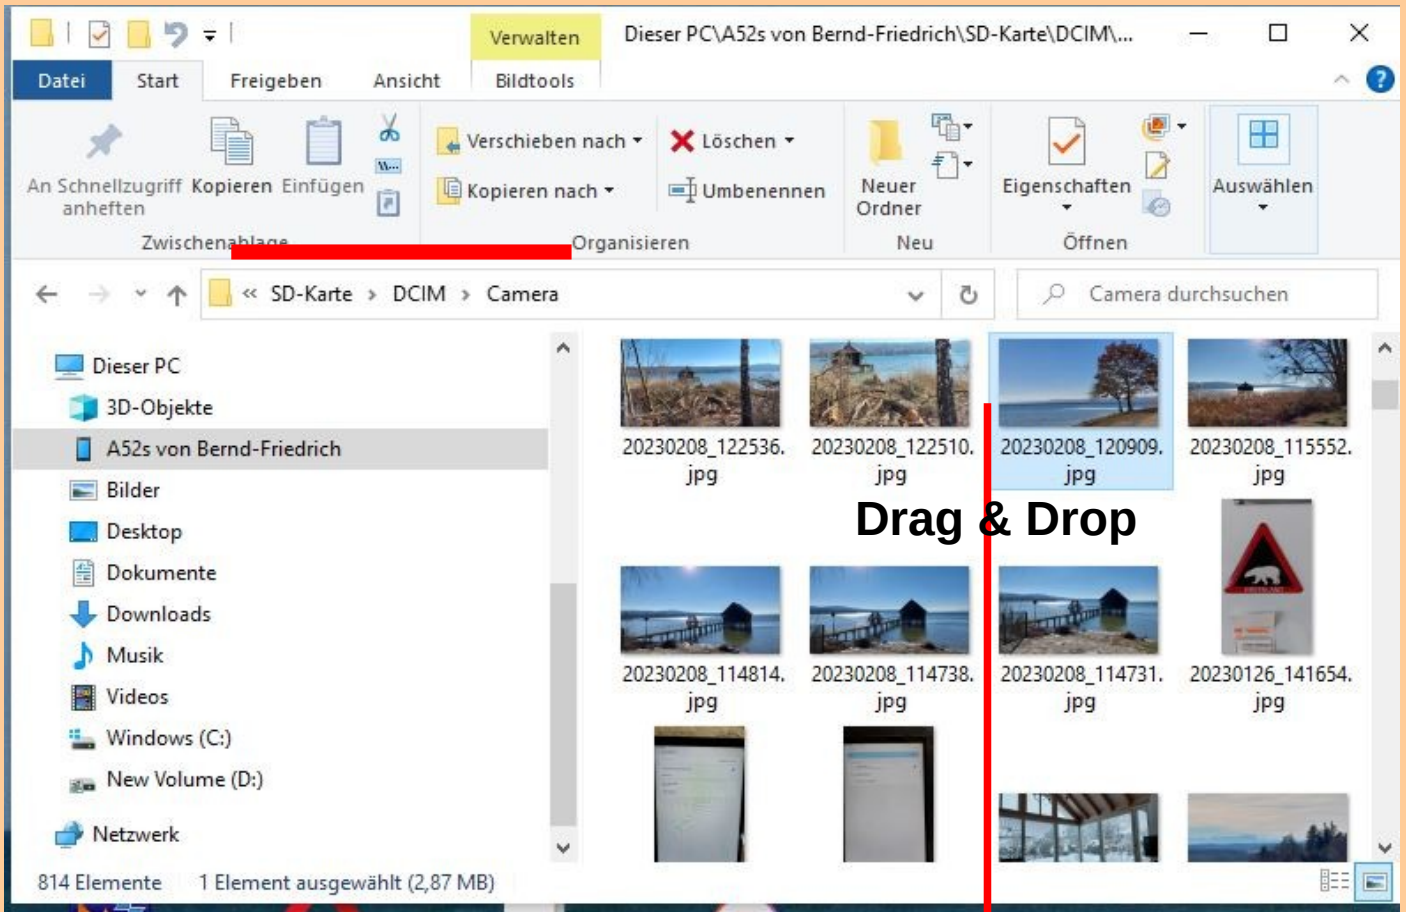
Verwalten Dieser PC\A52s von Bernd-Friedrich\SD-Karte\DCIM\...

Datei Start Freigeben Ansicht Bildtools

An Schnellzugriff anheften Kopieren Einfügen
Zwischenablage

Verschieben nach
Kopieren nach
Löschen
Umbenennen
Organisieren

Neuer Ordner
Neu

Eigenschaften
Öffnen

Auswählen

« SD-Karte › DCIM › Camera

Camera durchsuchen

Dieser PC
3D-Objekte
A52s von Bernd-Friedrich
Bilder
Desktop
Dokumente
Downloads
Musik
Videos
Windows (C:)
New Volume (D:)
Netzwerk

20230208_122536.jpg
20230208_122510.jpg
20230208_120909.jpg
20230208_115552.jpg

Drag & Drop

20230208_114814.jpg
20230208_114738.jpg
20230208_114731.jpg
20230126_141654.jpg

814 Elemente 1 Element ausgewählt (2,87 MB)